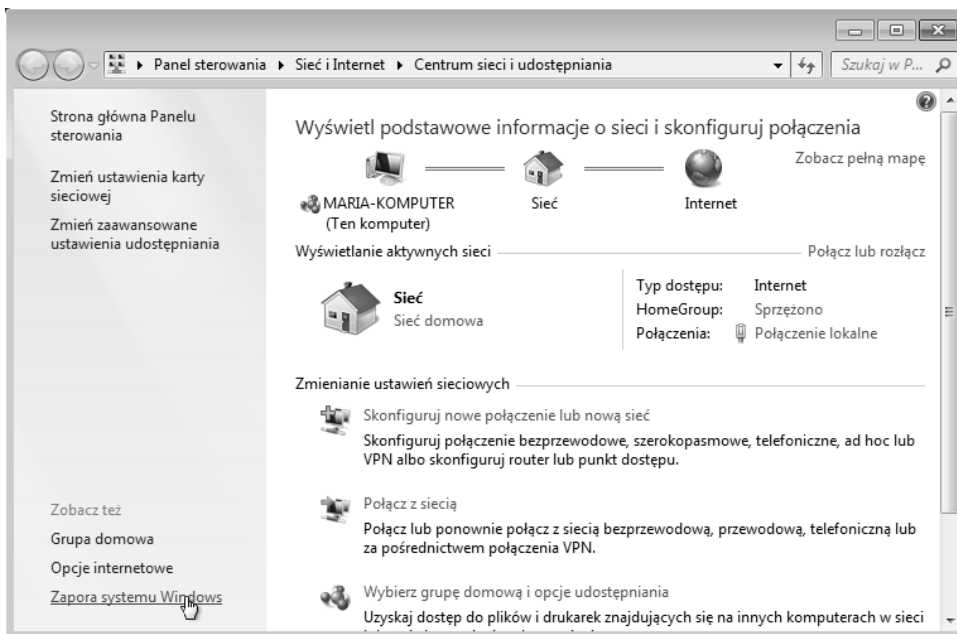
▸ Panel sterowania ▸ Sieć i Internet ▸ Centrum sieci i udostępniania

Szukaj w P...

Strona główna Panelu sterowania

Zmień ustawienia karty sieciowej

Zmień zaawansowane ustawienia udostępniania

Zobacz też

Grupa domowa

Opcje internetowe

Zapora systemu Windows

Wyświetl podstawowe informacje o sieci i skonfiguruj połączenia

Zobacz pełną mapę

MARIA-KOMPUTER (Ten komputer)

Sieć

Internet

Wyświetlanie aktywnych sieci

Połącz lub rozłącz

Sieć

Sieć domowa

| | |
|---|---|
| Typ dostępu: | Internet |
| HomeGroup: | Sprzężono |
| Połączenia: | Połączenie lokalne |

Zmienianie ustawień sieciowych

Skonfiguruj nowe połączenie lub nową sieć

Skonfiguruj połączenie bezprzewodowe, szerokopasmowe, telefoniczne, ad hoc lub VPN albo skonfiguruj router lub punkt dostępu.

Połącz z siecią

Połącz lub ponownie połącz z siecią bezprzewodową, przewodową, telefoniczną lub za pośrednictwem połączenia VPN.

Wybierz grupę domową i opcje udostępniania

Uzyskaj dostęp do plików i drukarek znajdujących się na innych komputerach w sieci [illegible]